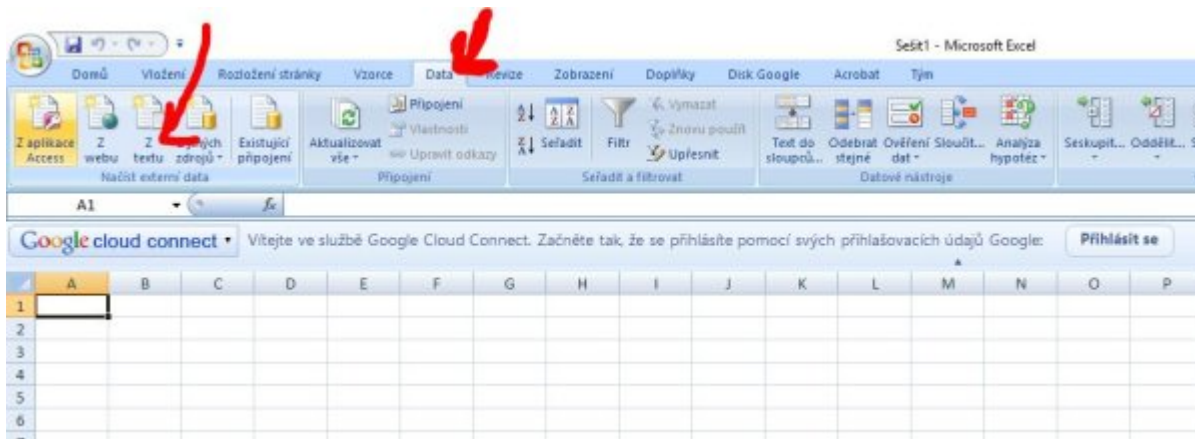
Sešit1 - Microsoft Excel

Domů Vložení Rozložení stránky Vzorce Data Revize Zobrazení Doplňky Disk Google Acrobat Tým

Z aplikace Access Z webu Z textu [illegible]ých zdrojů Existující připojení
Načíst externí data

Aktualizovat vše Připojení Vlastnosti Upravit odkazy
Připojení

Seřadit Filtr Vymazat Znovu použít Upřesnit
Seřadit a filtrovat

Text do sloupců... Odebrat stejné Ověření dat Sloučit... Analýza hypotéz
Datové nástroje

Seskupit... Oddělit...

A1 $f_x$

Google cloud connect Vítejte ve službě Google Cloud Connect. Začněte tak, že se přihlásíte pomocí svých přihlašovacích údajů Google: Přihlásit se

| | A | B | C | D | E | F | G | H | I | J | K | L | M | N | O | P |
|---|---|---|---|---|---|---|---|---|---|---|---|---|---|---|---|---|
| 1 | | | | | | | | | | | | | | | | |
| 2 | | | | | | | | | | | | | | | | |
| 3 | | | | | | | | | | | | | | | | |
| 4 | | | | | | | | | | | | | | | | |
| 5 | | | | | | | | | | | | | | | | |
| 6 | | | | | | | | | | | | | | | | |